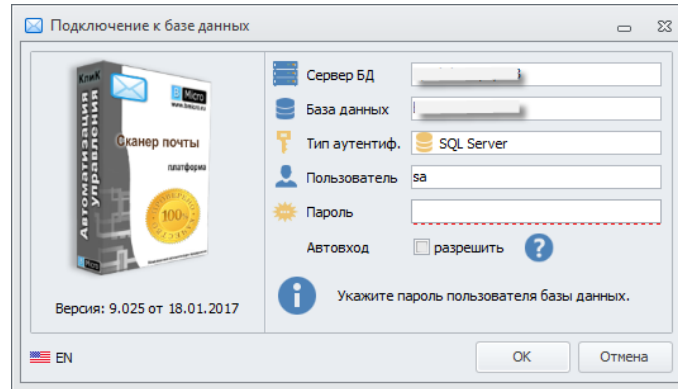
Подключение к базе данных

КлиК
Micro
Автоматизация управления
Сканер почты
платформа
100%

Версия: 9.025 от 18.01.2017

Сервер БД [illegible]
База данных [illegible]
Тип аутентиф. SQL Server
Пользователь sa
Пароль
Автовход разрешить
?

Укажите пароль пользователя базы данных.

EN
OK
Отмена